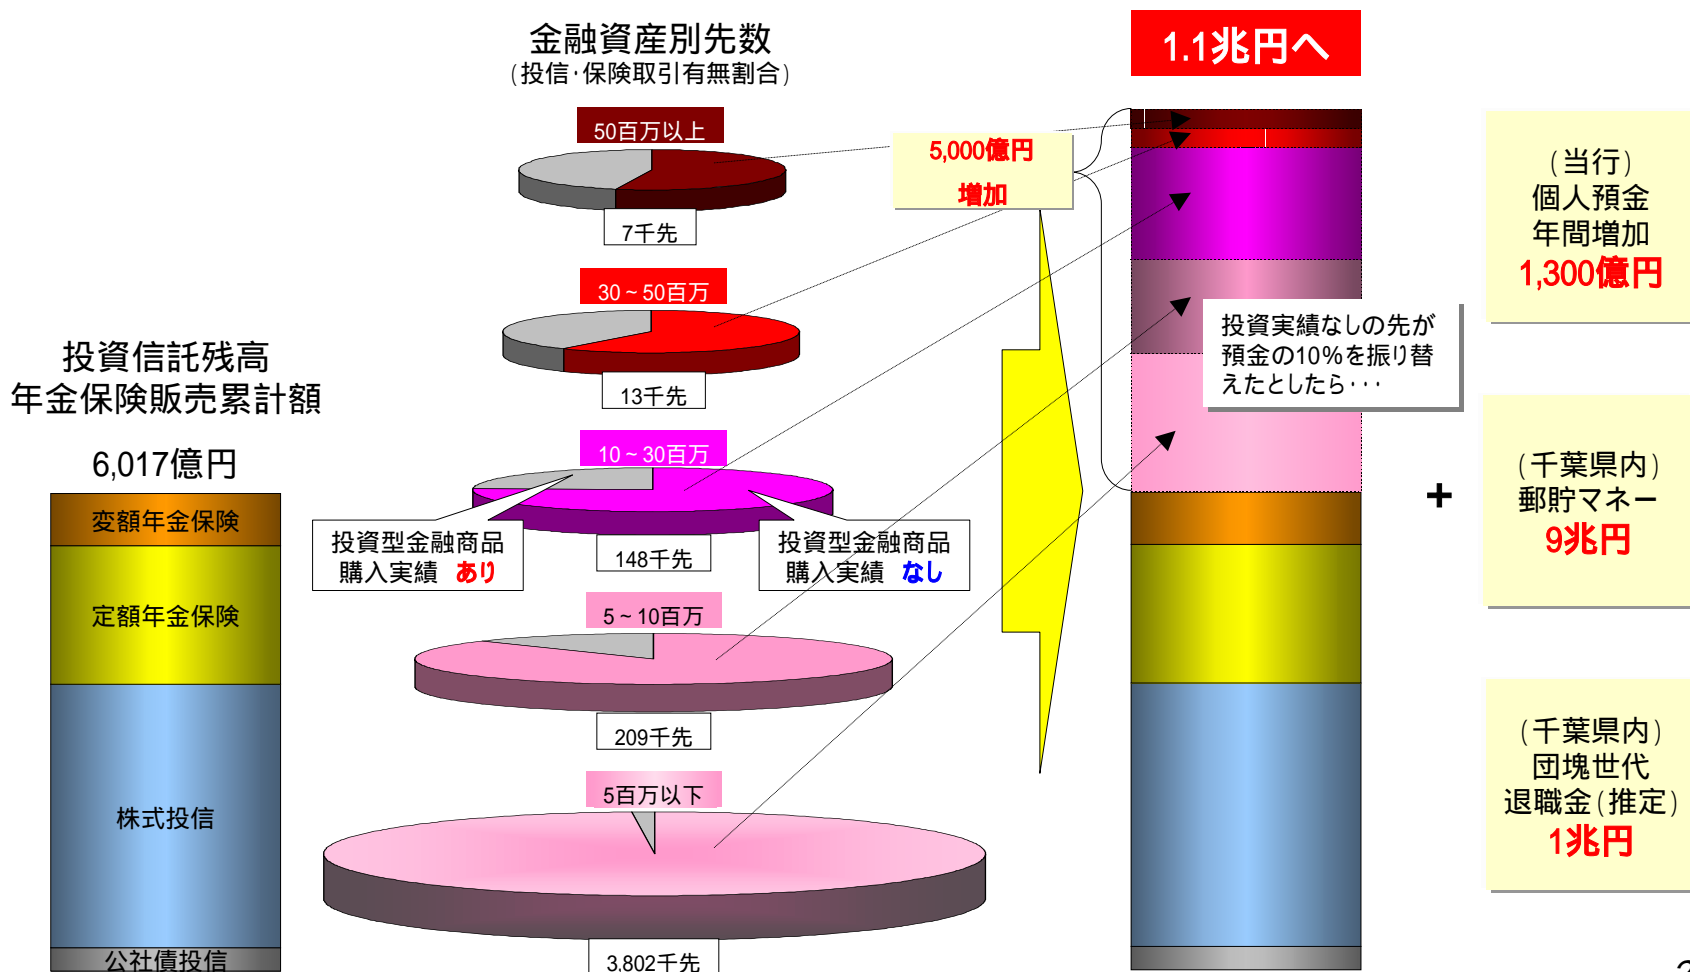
金融資産別先数
（投信･保険取引有無割合）

1.1兆円へ

50百万以上

7千先

5,000億円
増加

30～50百万

13千先

10～30百万

148千先

投資型金融商品
購入実績　あり

投資型金融商品
購入実績　なし

5～10百万

209千先

5百万以下

3,802千先

投資信託残高
年金保険販売累計額

6,017億円

変額年金保険

定額年金保険

株式投信

公社債投信

投資実績なしの先が預金の10%を振り替えたとしたら･･･

（当行）
個人預金
年間増加
1,300億円

+

（千葉県内）
郵貯マネー
9兆円

（千葉県内）
団塊世代
退職金（推定）
1兆円